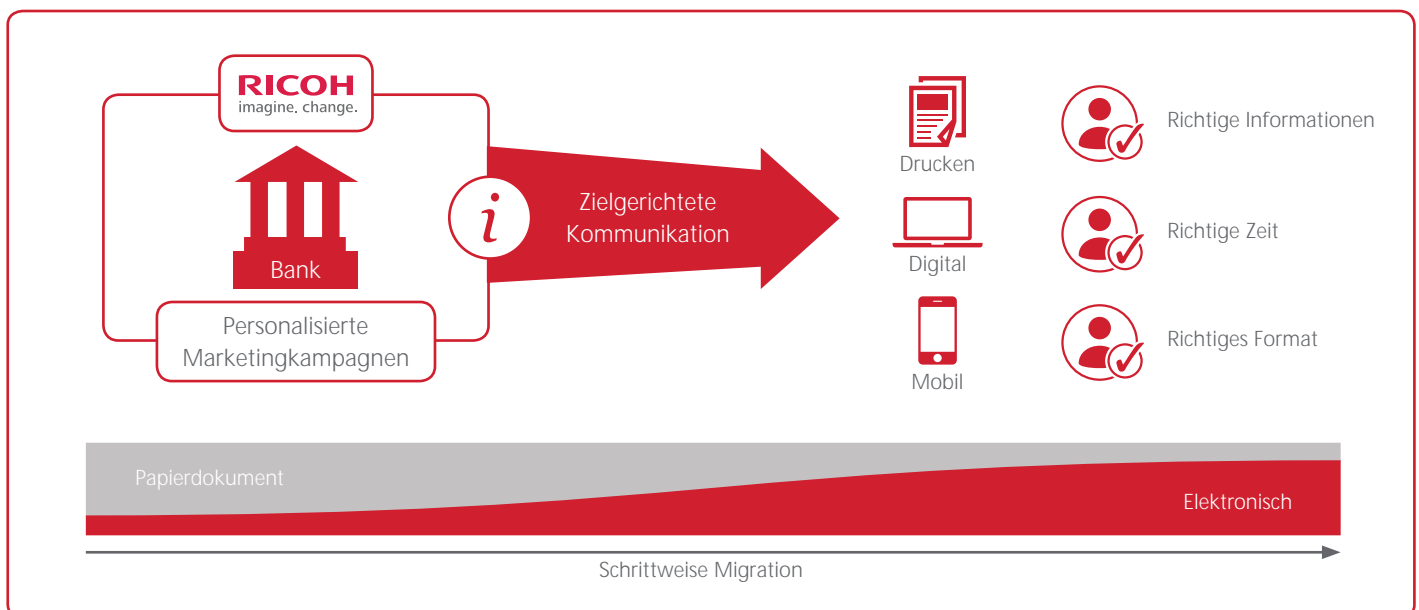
RICOH
imagine. change.

Bank

Personalisierte Marketingkampagnen

i

Zielgerichtete Kommunikation

Drucken

Digital

Mobil

Richtige Informationen

Richtige Zeit

Richtiges Format

Papierdokument

Elektronisch

Schrittweise Migration